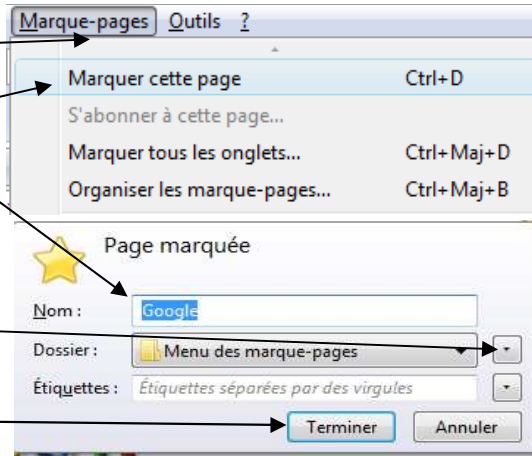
Marque-pages Outils ?

Marquer cette page Ctrl+D
S'abonner à cette page...
Marquer tous les onglets... Ctrl+Maj+D
Organiser les marque-pages... Ctrl+Maj+B

Page marquée

Nom : Google
Dossier : Menu des marque-pages
Étiquettes : Étiquettes séparées par des virgules

Terminer Annuler